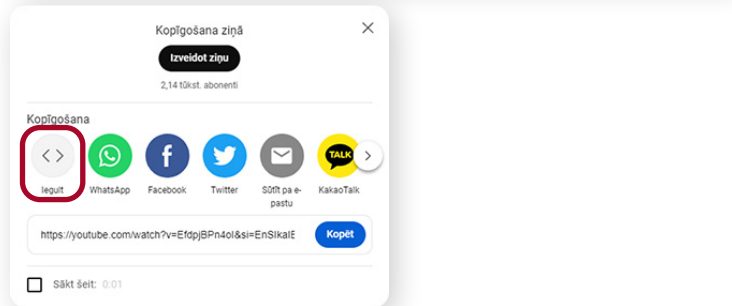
Kopīgošana ziņā

Izveidot ziņu

2,14 tūkst. abonenti

Kopīgošana

<>
Iegult

WhatsApp

Facebook

Twitter

Sūtīt pa e-pastu

TALK
KakaoTalk

https://youtube.com/watch?v=EfdpjBPn4oI&si=EnSIkaIE

Kopēt

Sākt šeit: 0:01